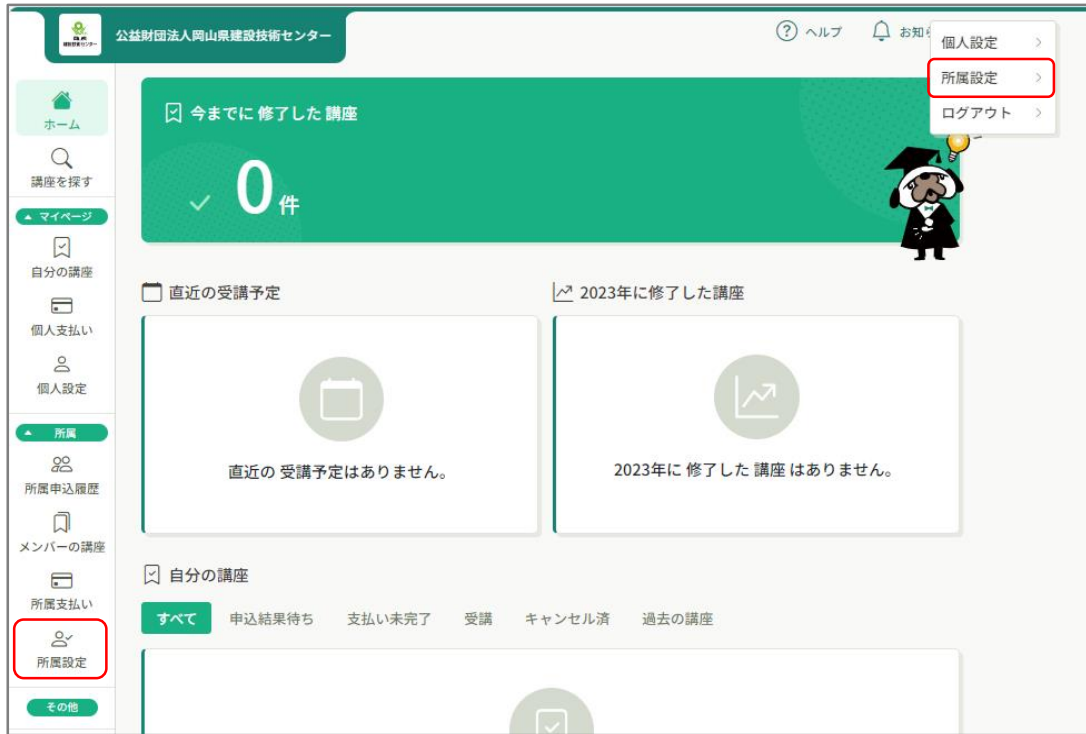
公益財団法人岡山県建設技術センター

ヘルプ　お知ら

個人設定
所属設定
ログアウト

ホーム
講座を探す
▲ マイページ
自分の講座
個人支払い
個人設定
▲ 所属
所属申込履歴
メンバーの講座
所属支払い
所属設定
その他

今までに 修了した 講座

0件

直近の受講予定

直近の 受講予定はありません。

2023年に修了した講座

2023年に 修了した 講座 はありません。

自分の講座

すべて　申込結果待ち　支払い未完了　受講　キャンセル済　過去の講座